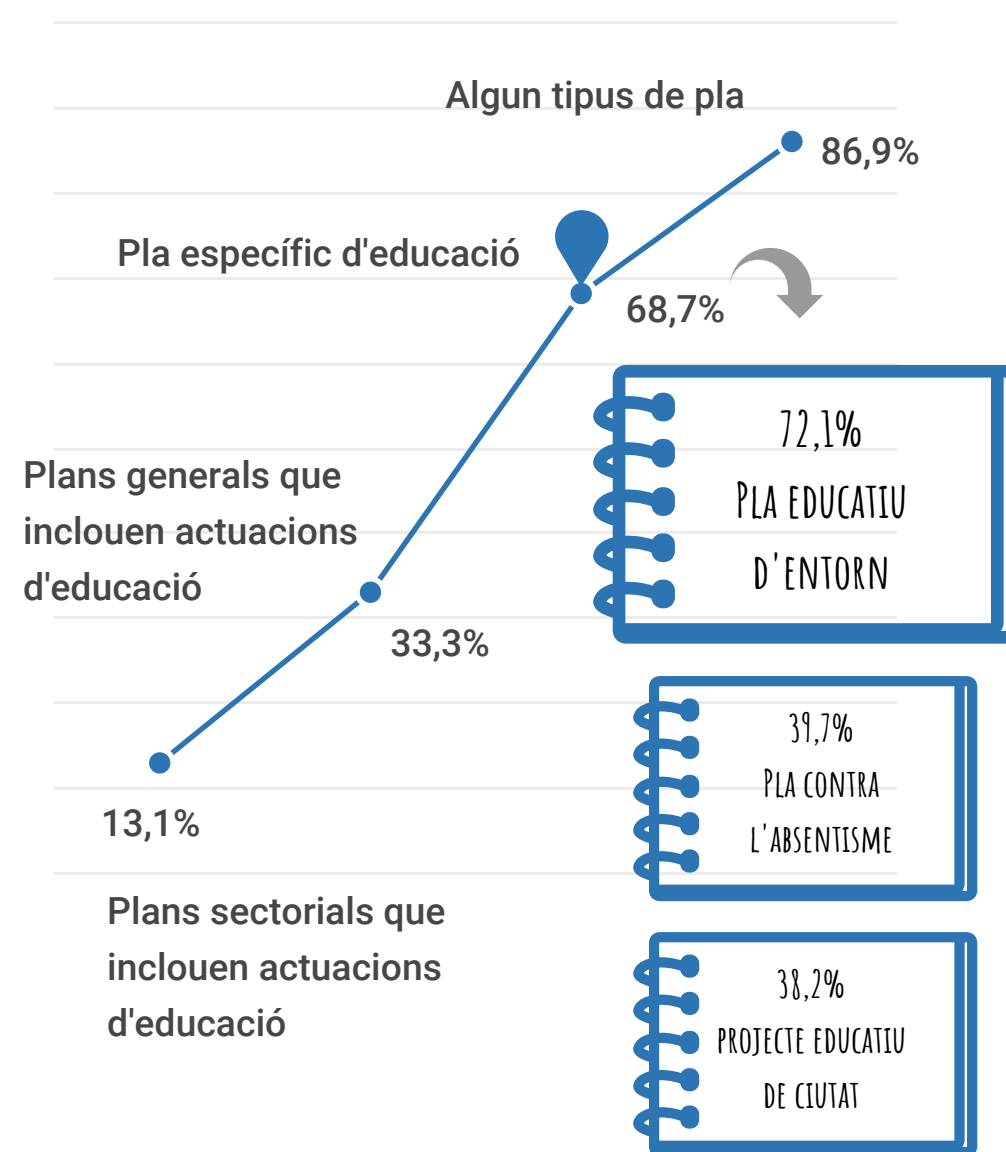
Algun tipus de pla

86,9%

Pla específic d'educació

68,7%

72,1%
Pla educatiu d'entorn

Plans generals que inclouen actuacions d'educació

33,3%

39,7%
Pla contra l'absentisme

13,1%

Plans sectorials que inclouen actuacions d'educació

38,2%
projecte educatiu de ciutat